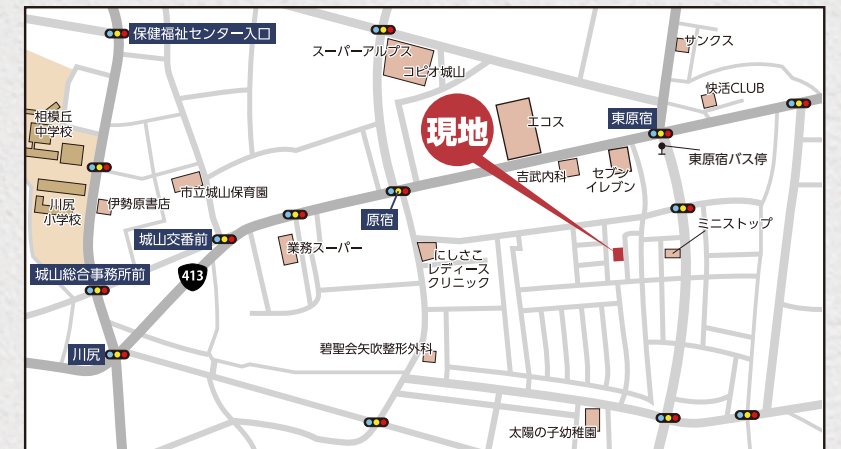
保健福祉センター入口
スーパーアルプス
コピオ城山
サンクス
快活CLUB
相模丘中学校
現地
エコス
東原宿
東原宿バス停
吉武内科
セブンイレブン
川尻小学校
伊勢原書店
市立城山保育園
原宿
ミニストップ
城山交番前
業務スーパー
にしさこレディースクリニック
城山総合事務所前
413
川尻
碧聖会矢吹整形外科
太陽の子幼稚園